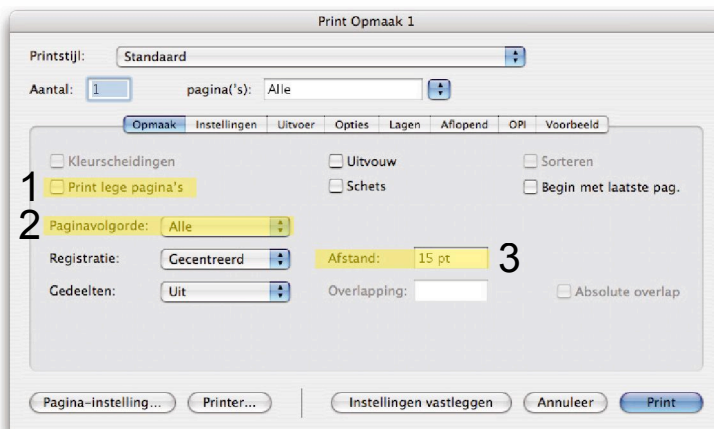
Print Opmaak 1

Printstijl: Standaard

Aantal: 1 pagina('s): Alle

Opmaak | Instellingen | Uitvoer | Opties | Lagen | Aflopend | OPI | Voorbeeld

Kleurscheidingen
Uitvouw
Sorteren

1 Print lege pagina's
Schets
Begin met laatste pag.

2 Paginavolgorde: Alle

Registratie: Gecentreerd
Afstand: 15 pt 3

Gedeelten: Uit
Overlapping:
Absolute overlap

Pagina-instelling...
Printer...
Instellingen vastleggen
Annuleer
Print